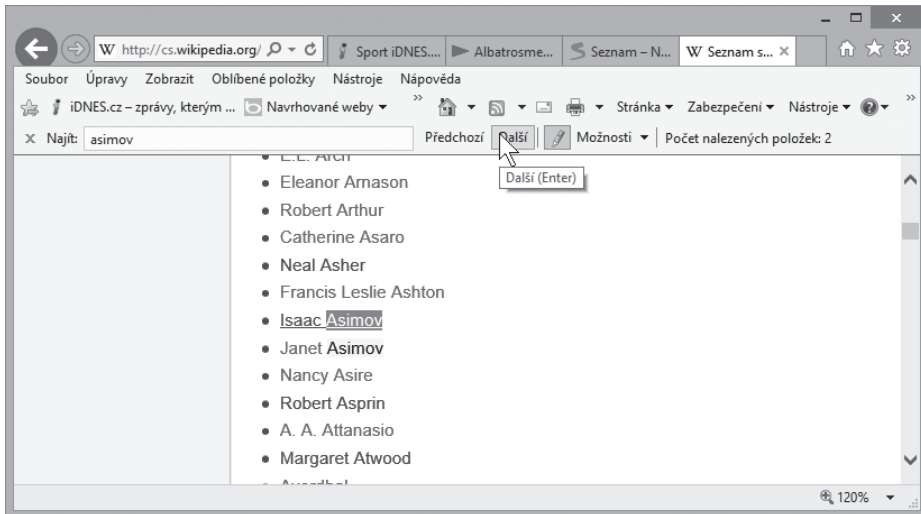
http://cs.wikipedia.org/
Sport iDNES....
Albatrosme...
Seznam – N...
Seznam s...

Soubor Úpravy Zobrazit Oblíbené položky Nástroje Nápověda

iDNES.cz – zprávy, kterým ...
Navrhované weby ▾
Stránka ▾ Zabezpečení ▾ Nástroje ▾

× Najít: asimov
Předchozí Další
Možnosti ▾ Počet nalezených položek: 2

Další (Enter)

• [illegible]
• Eleanor Arnason
• Robert Arthur
• Catherine Asaro
• Neal Asher
• Francis Leslie Ashton
• Isaac Asimov
• Janet Asimov
• Nancy Asire
• Robert Asprin
• A. A. Attanasio
• Margaret Atwood
• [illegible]

120%